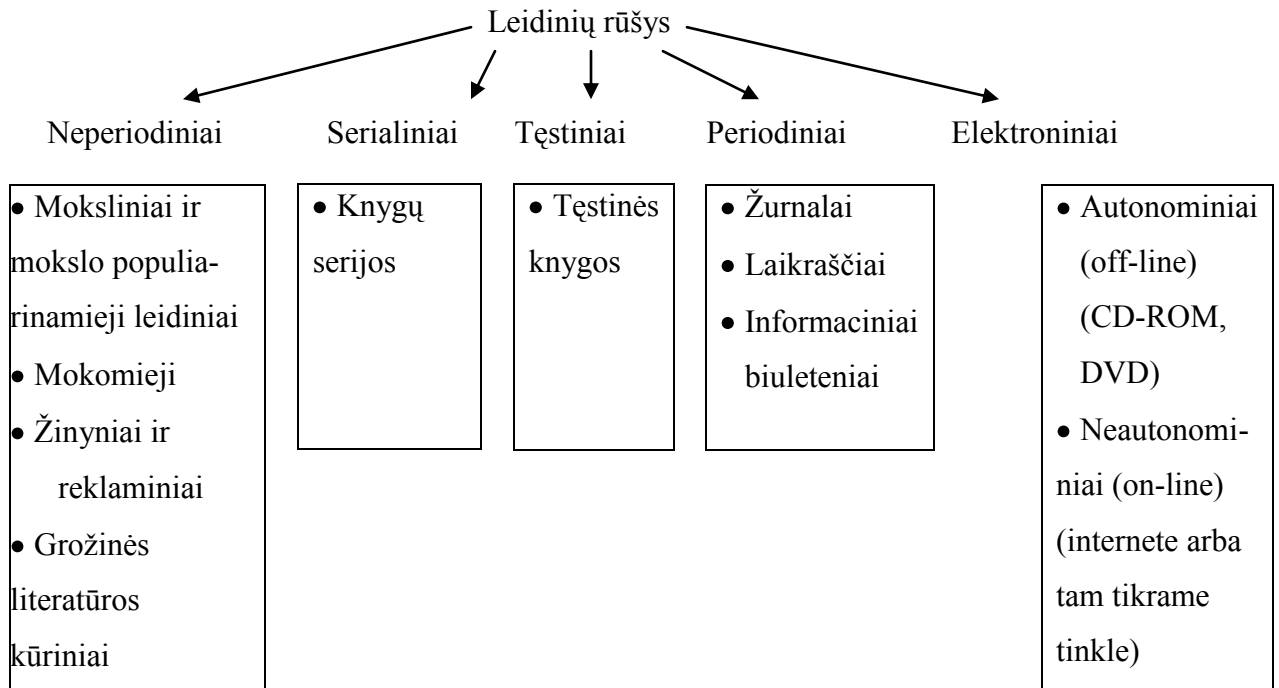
Leidinių rūšys

Neperiodiniai

• Moksliniai ir mokslo populiarinamieji leidiniai
• Mokomieji
• Žinyniai ir reklaminiai
• Grožinės literatūros kūriniai

Serialiniai

• Knygų serijos

Tęstiniai

• Tęstinės knygos

Periodiniai

• Žurnalai
• Laikraščiai
• Informaciniai biuleteniai

Elektroniniai

• Autonominiai (off-line) (CD-ROM, DVD)
• Neautonominiai (on-line) (internete arba tam tikrame tinkle)